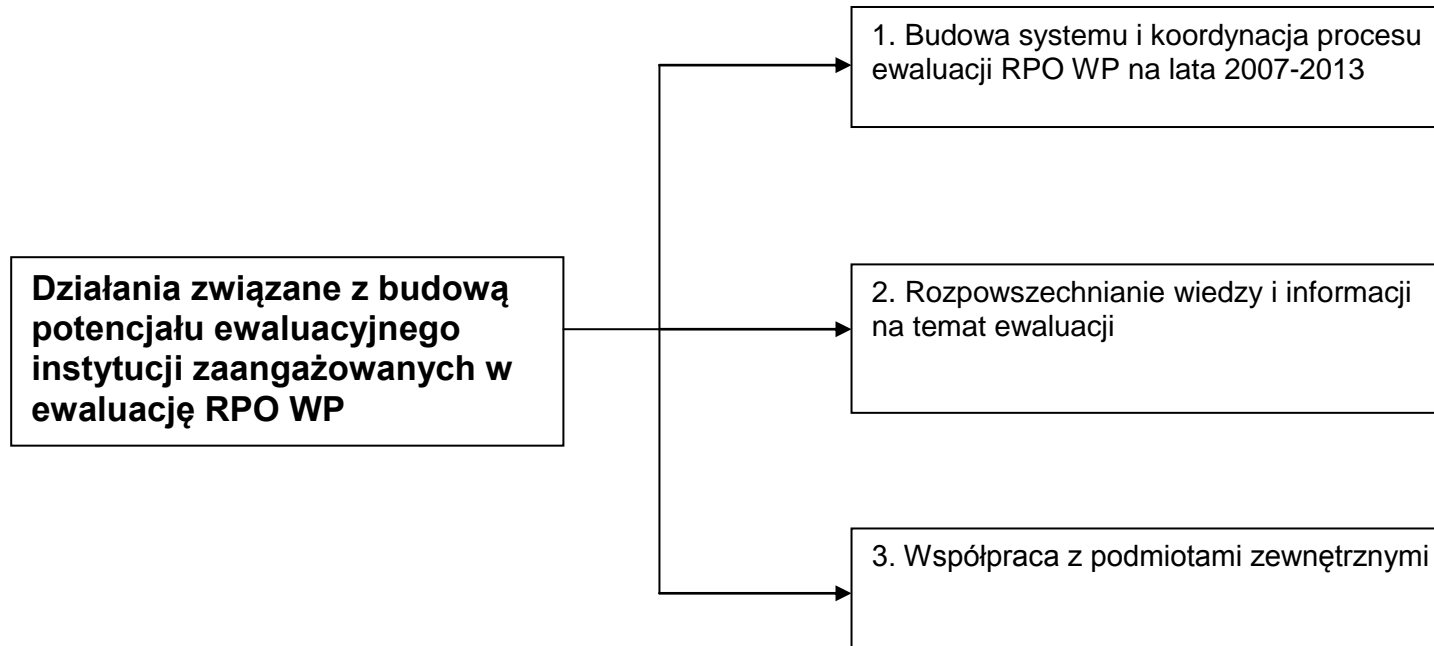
Działania związane z budową potencjału ewaluacyjnego instytucji zaangażowanych w ewaluację RPO WP

1. Budowa systemu i koordynacja procesu ewaluacji RPO WP na lata 2007-2013

2. Rozpowszechnianie wiedzy i informacji na temat ewaluacji

3. Współpraca z podmiotami zewnętrznymi